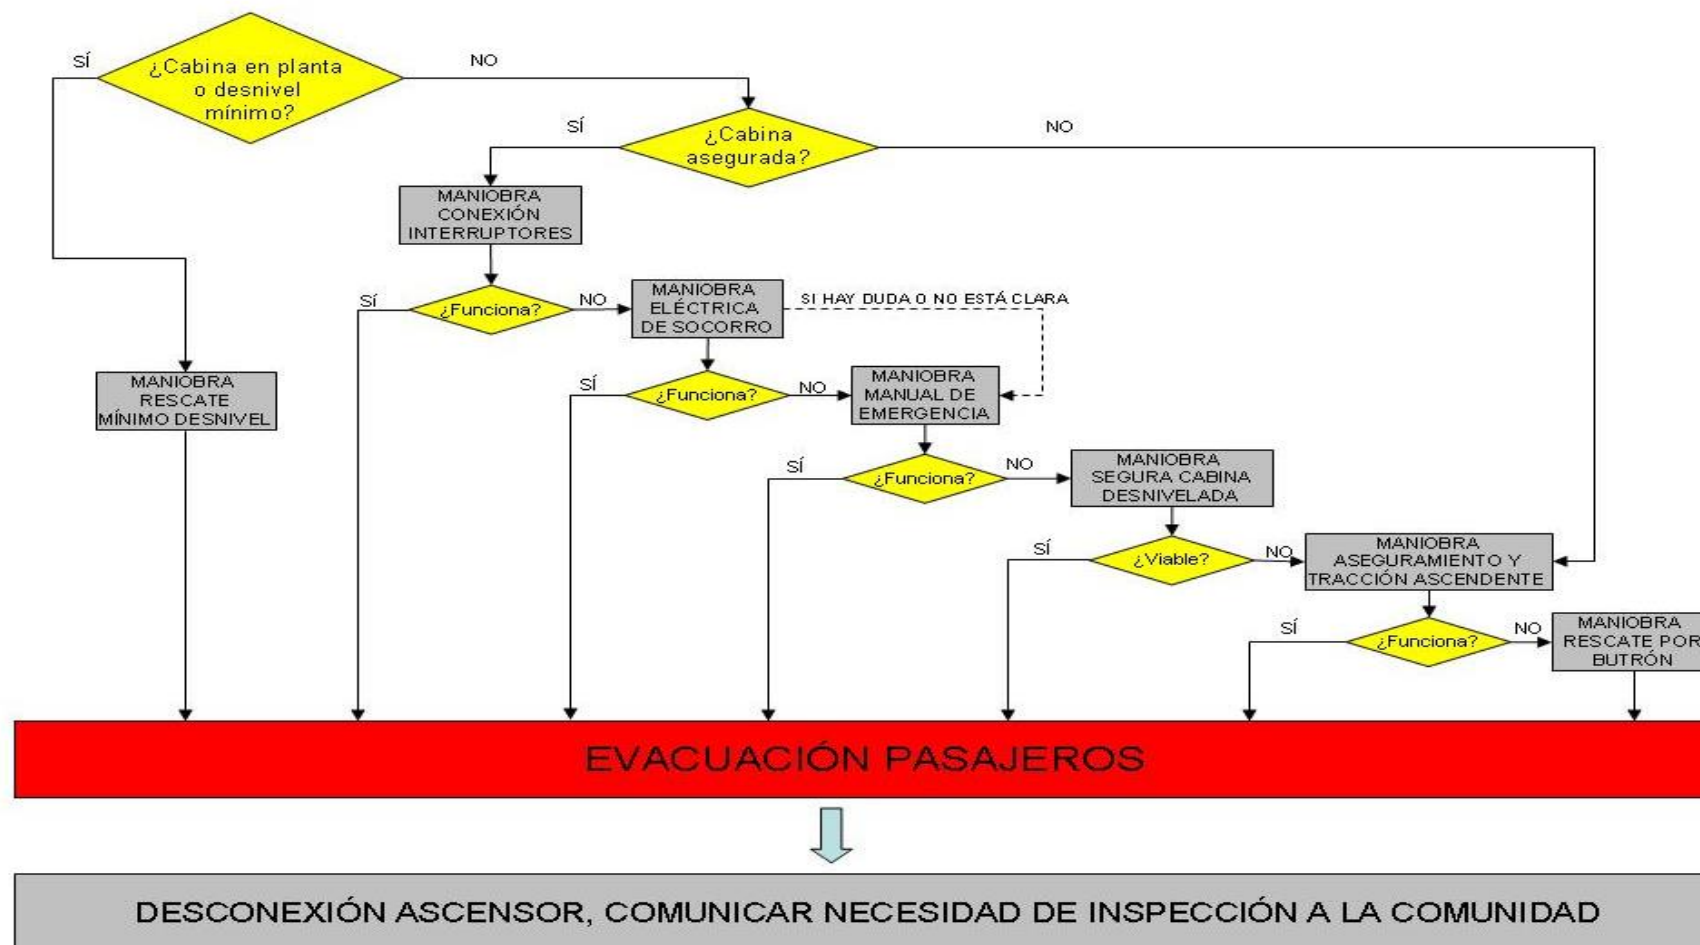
SÍ
¿Cabina en planta o desnivel mínimo?
NO

SÍ
¿Cabina asegurada?
NO

MANIOBRA CONEXIÓN INTERRUPTORES

SÍ
¿Funciona?
NO
MANIOBRA ELÉCTRICA DE SOCORRO
SI HAY DUDA O NO ESTÁ CLARA

MANIOBRA RESCATE MÍNIMO DESNIVEL

SÍ
¿Funciona?
NO
MANIOBRA MANUAL DE EMERGENCIA

SÍ
¿Funciona?
NO
MANIOBRA SEGURA CABINA DESNIVELADA

SÍ
¿Viable?
NO
MANIOBRA ASEGURAMIENTO Y TRACCIÓN ASCENDENTE

SÍ
¿Funciona?
NO
MANIOBRA RESCATE POR BUTRÓN

EVACUACIÓN PASAJEROS

DESCONEXIÓN ASCENSOR, COMUNICAR NECESIDAD DE INSPECCIÓN A LA COMUNIDAD